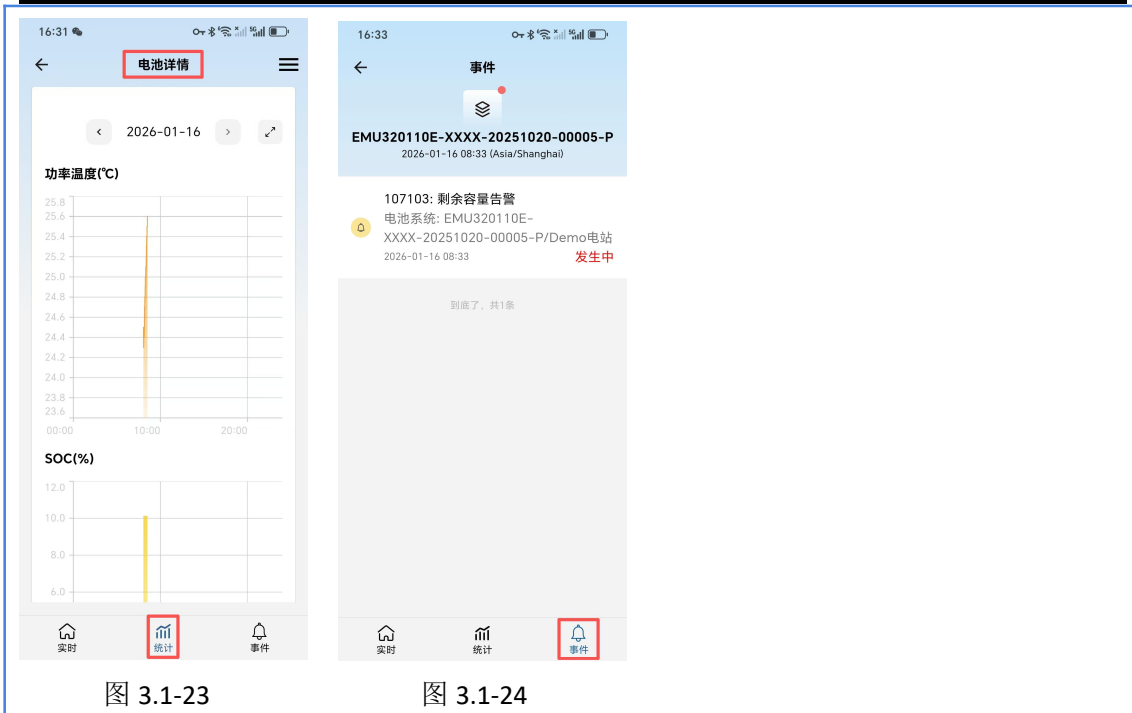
16:31

电池详情

2026-01-16

功率温度(℃)

25.8
25.6
25.4
25.2
25.0
24.8
24.6
24.4
24.2
24.0
23.8
23.6

00:00 10:00 20:00

SOC(%)

12.0
10.0
8.0
6.0

实时 统计 事件

图 3.1-23

16:33

事件

EMU320110E-XXXX-20251020-00005-P

2026-01-16 08:33 (Asia/Shanghai)

107103: 剩余容量告警

电池系统: EMU320110E-XXXX-20251020-00005-P/Demo电站

2026-01-16 08:33

发生中

到底了，共1条

实时 统计 事件

图 3.1-24